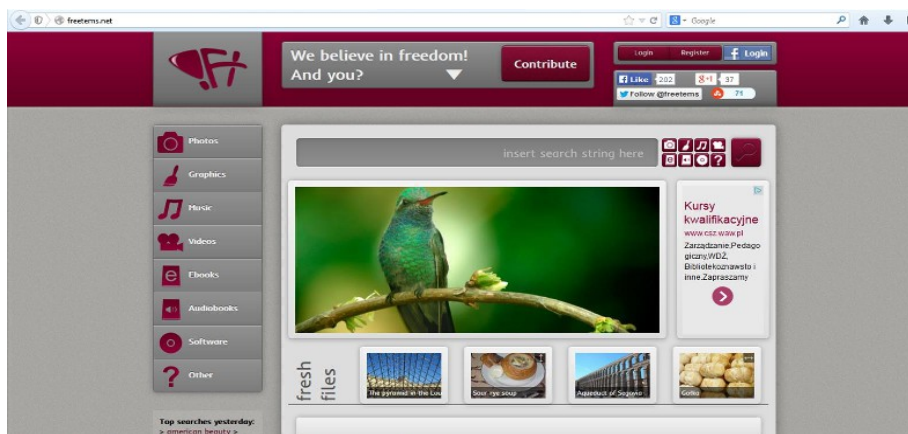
freeterns.net

Google

We believe in freedom! And you?

Contribute

Login Register Login

Like 202 +1 37

Follow @freeterns 71

Photos

Graphics

Music

Videos

Ebooks

Audiobooks

Software

Other

insert search string here

Kursy kwalifikacyjne

www.csz.waw.pl

Zarządzanie,Pedagogiczny,WDŻ, Bibliotekoznawsto i inne,Zapraszamy

fresh files

The pyramid in the Lou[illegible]

Sour rye soup

Aqueduct of Segovia

Gofio

Top searches yesterday:

> american beauty >